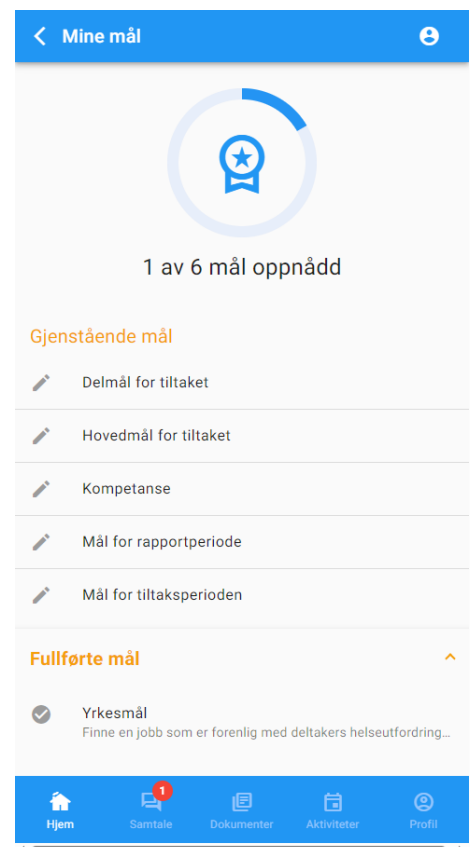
Mine mål

1 av 6 mål oppnådd

Gjenstående mål

Delmål for tiltaket

Hovedmål for tiltaket

Kompetanse

Mål for rapportperiode

Mål for tiltaksperioden

Fullførte mål

Yrkesmål
Finne en jobb som er forenlig med deltakers helseutfordring...

Hjem
1
Samtale
Dokumenter
Aktiviteter
Profil